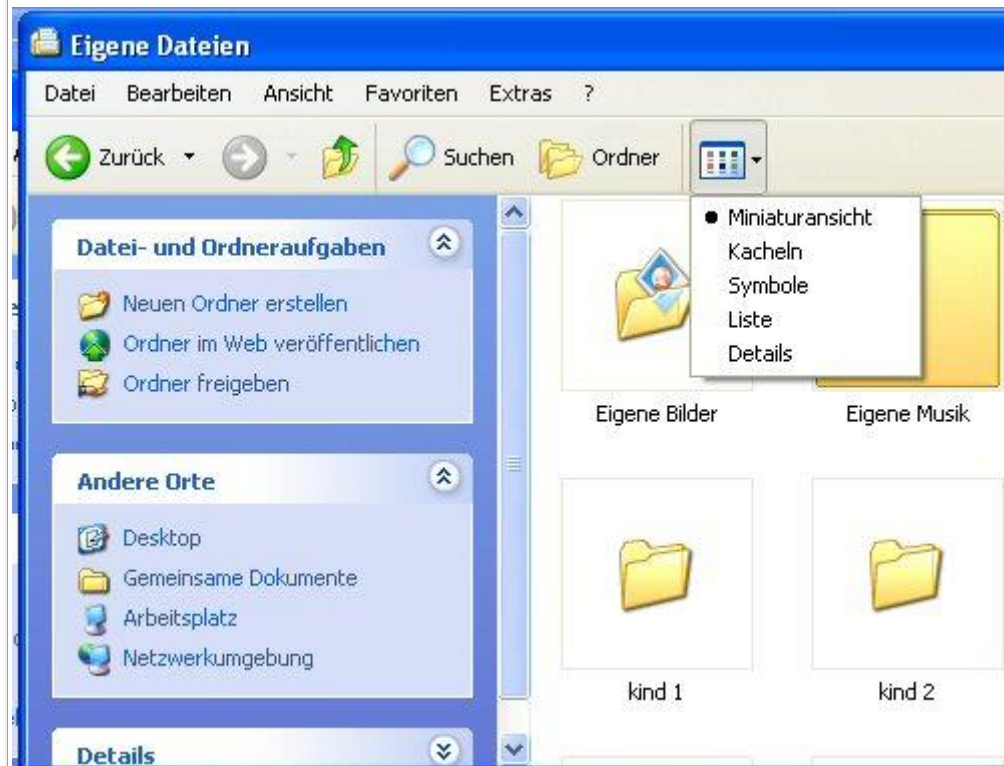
Eigene Dateien

Datei Bearbeiten Ansicht Favoriten Extras ?

Zurück Suchen Ordner

• Miniaturansicht
Kacheln
Symbole
Liste
Details

Datei- und Ordneraufgaben

Neuen Ordner erstellen
Ordner im Web veröffentlichen
Ordner freigeben

Andere Orte

Desktop
Gemeinsame Dokumente
Arbeitsplatz
Netzwerkumgebung

Details

Eigene Bilder

Eigene Musik

kind 1

kind 2